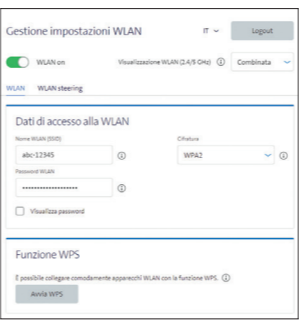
Gestione impostazioni WLAN

IT

Logout

WLAN on

Visualizzazione WLAN (2,4/5 GHz)

Combinata

WLAN

WLAN steering

Dati di accesso alla WLAN

Nome WLAN (SSID)

abc-12345

Cifratura

WPA2

Password WLAN

••••••••••••••••••

Visualizza password

Funzione WPS

È possibile collegare comodamente apparecchi WLAN con la funzione WPS.

Avvia WPS